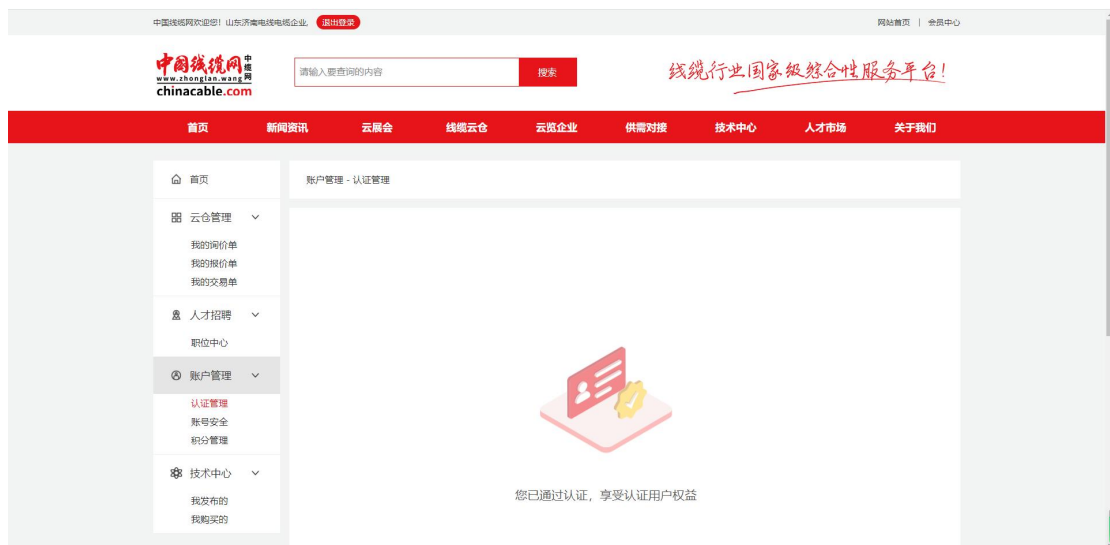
中国线缆网欢迎您！山东济南电线电缆企业. 退出登录

网站首页 | 会员中心

中国线缆网 中缆网 www.zhonglan.wang chinacable.com

请输入要查询的内容

搜索

线缆行业国家级综合性服务平台！

首页 新闻资讯 云展会 线缆云仓 云览企业 供需对接 技术中心 人才市场 关于我们

首页

云仓管理

我的询价单

我的报价单

我的交易单

人才招聘

职位中心

账户管理

认证管理

账号安全

积分管理

技术中心

我发布的

我购买的

账户管理 - 认证管理

您已通过认证，享受认证用户权益